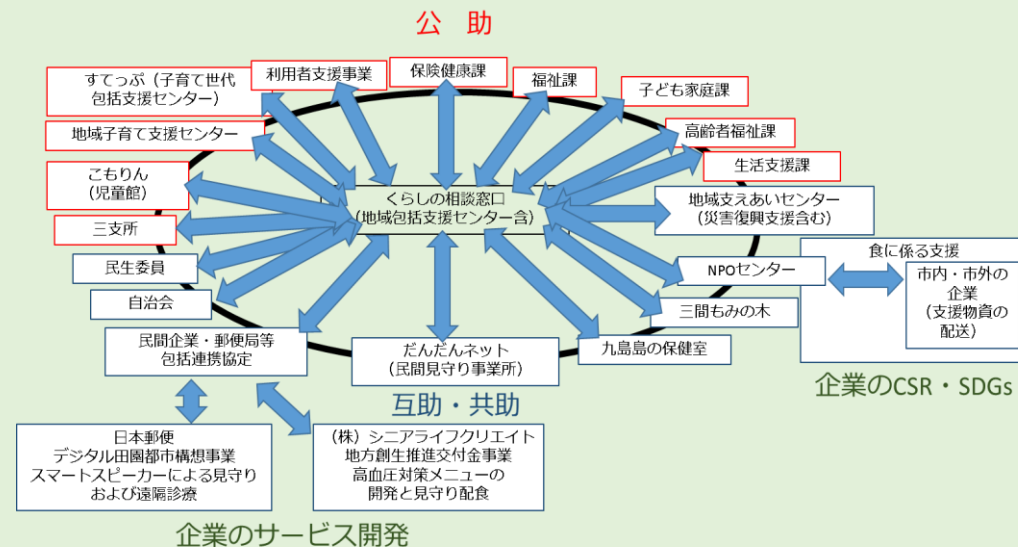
公助

すてっぷ（子育て世代包括支援センター）

利用者支援事業

保険健康課

福祉課

子ども家庭課

地域子育て支援センター

高齢者福祉課

生活支援課

こもりん（児童館）

くらしの相談窓口（地域包括支援センター含）

地域支えあいセンター（災害復興支援含む）

三支所

食に係る支援

民生委員

NPOセンター

市内・市外の企業（支援物資の配送）

自治会

三間もみの木

民間企業・郵便局等包括連携協定

九島島の保健室

だんだんネット（民間見守り事業所）

企業のCSR・SDGs

互助・共助

日本郵便
デジタル田園都市構想事業
スマートスピーカーによる見守りおよび遠隔診療

（株）シニアライフクリエイト
地方創生推進交付金事業
高血圧対策メニューの開発と見守り配食

企業のサービス開発